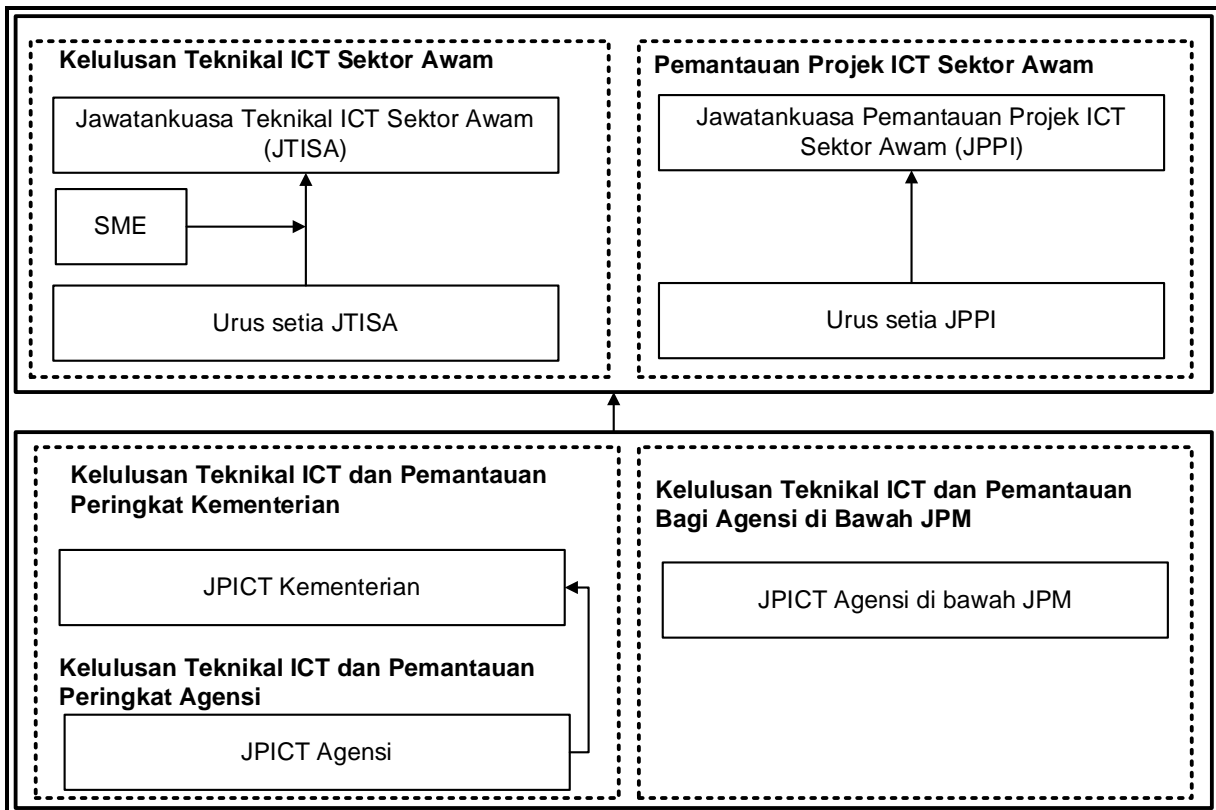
Kelulusan Teknikal ICT Sektor Awam

Jawatankuasa Teknikal ICT Sektor Awam (JTISA)

SME

Urus setia JTISA

Pemantauan Projek ICT Sektor Awam

Jawatankuasa Pemantauan Projek ICT Sektor Awam (JPPI)

Urus setia JPPI

Kelulusan Teknikal ICT dan Pemantauan Peringkat Kementerian

JPICT Kementerian

Kelulusan Teknikal ICT dan Pemantauan Peringkat Agensi

JPICT Agensi

Kelulusan Teknikal ICT dan Pemantauan Bagi Agensi di Bawah JPM

JPICT Agensi di bawah JPM